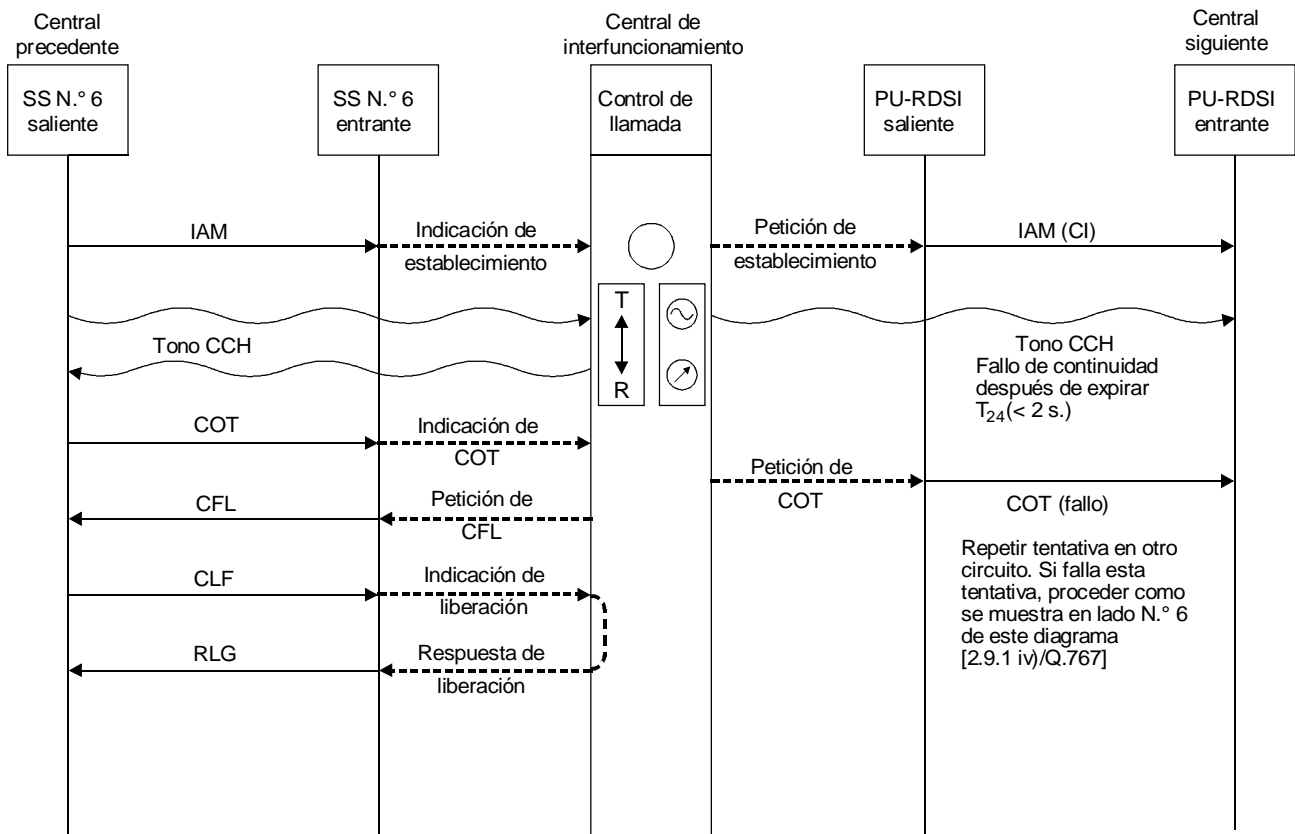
Central precedente

Central de interfuncionamiento

Central siguiente

SS N.° 6 saliente

SS N.° 6 entrante

Control de llamada

PU-RDSI saliente

PU-RDSI entrante

IAM

Indicación de establecimiento

Petición de establecimiento

IAM (CI)

T

R

Tono CCH

Tono CCH
Fallo de continuidad después de expirar $T_{24}$(< 2 s.)

COT

Indicación de COT

Petición de COT

CFL

Petición de CFL

COT (fallo)

Repetir tentativa en otro circuito. Si falla esta tentativa, proceder como se muestra en lado N.° 6 de este diagrama [2.9.1 iv)/Q.767]

CLF

Indicación de liberación

RLG

Respuesta de liberación